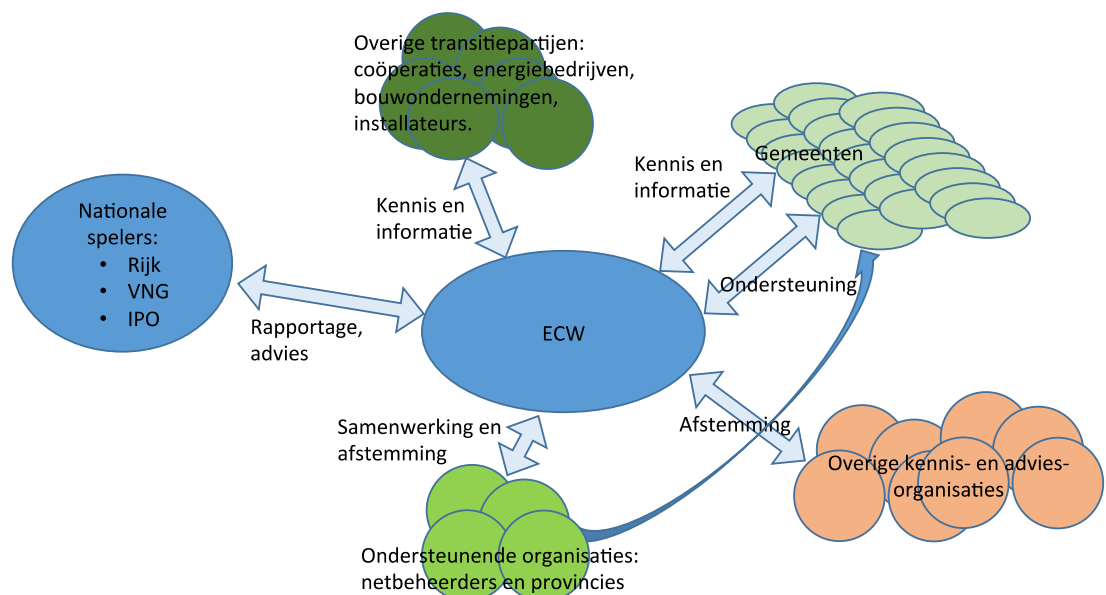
Overige transitiepartijen: coöperaties, energiebedrijven, bouwondernemingen, installateurs.

Gemeenten

Kennis en informatie

Nationale spelers:
• Rijk
• VNG
• IPO

Kennis en informatie

Ondersteuning

Rapportage, advies

ECW

Samenwerking en afstemming

Afstemming

Overige kennis- en adviesorganisaties

Ondersteunende organisaties: netbeheerders en provincies